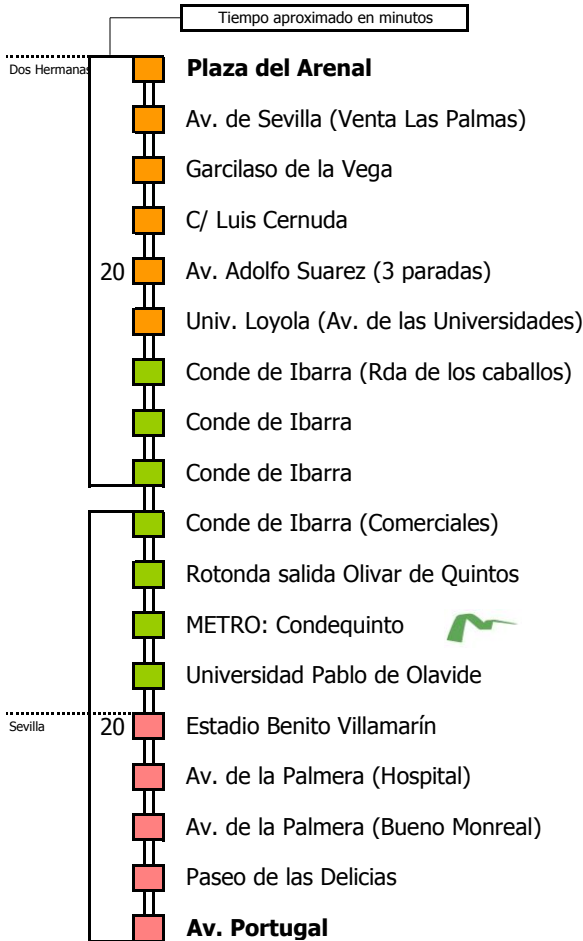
Tiempo aproximado en minutos

Dos Hermanas

Plaza del Arenal

Av. de Sevilla (Venta Las Palmas)

Garcilaso de la Vega

C/ Luis Cernuda

20

Av. Adolfo Suarez (3 paradas)

Univ. Loyola (Av. de las Universidades)

Conde de Ibarra (Rda de los caballos)

Conde de Ibarra

Conde de Ibarra

Conde de Ibarra (Comerciales)

Rotonda salida Olivar de Quintos

METRO: Condequinto

Universidad Pablo de Olavide

Sevilla

20

Estadio Benito Villamarín

Av. de la Palmera (Hospital)

Av. de la Palmera (Bueno Monreal)

Paseo de las Delicias

Av. Portugal